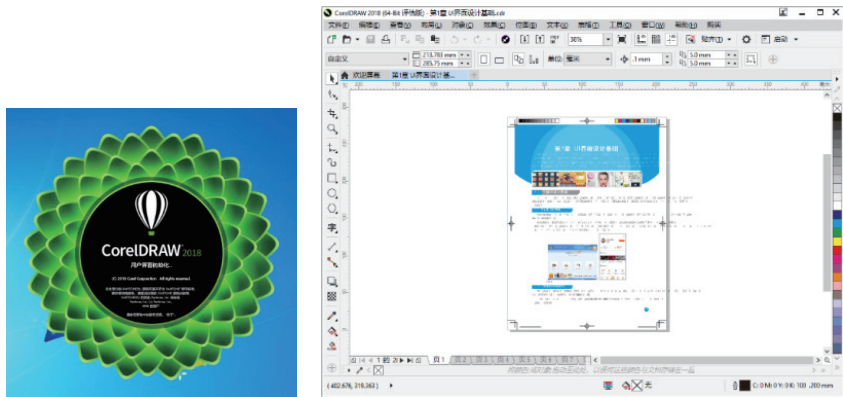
CorelDRAW 2018
用户界面初始化...
© 2018 Corel Corporation. All rights reserved.

CorelDRAW 2018 (64-Bit) (评估版) - 第1章 UI界面设计基础.cdr
文件(F) 编辑(E) 查看(V) 布局(L) 对象(J) 效果(C) 位图(B) 文本(X) 表格(T) 工具(O) 窗口(W) 帮助(H) 购买
36%
贴齐(P)
启动
自定义
213.783 mm
285.75 mm
单位: 毫米
.1 mm
5.0 mm
5.0 mm
欢迎屏幕
第1章 UI界面设计基...
第1章 UI界面设计基础
页1
页2
页3
页4
页5
页6
页7
(402.676, 218.363)
C: 0 M: 0 Y: 0 K: 100 .200 mm
无